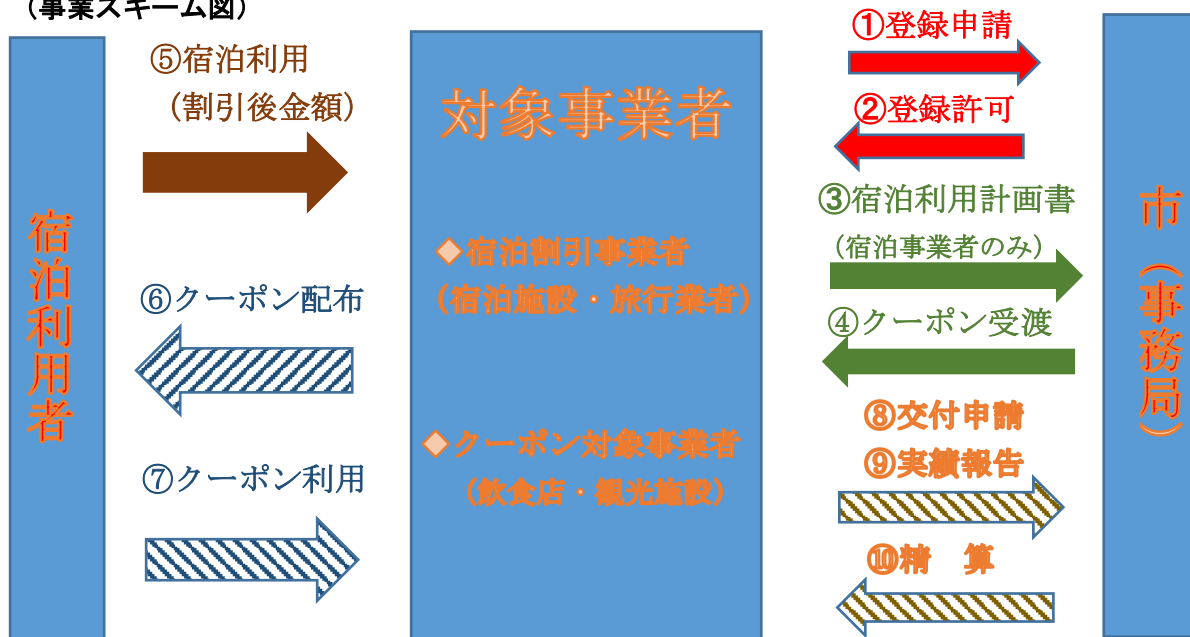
（事業スキーム図）

宿泊利用者

⑤宿泊利用
（割引後金額）

⑥クーポン配布

⑦クーポン利用

対象事業者

◆宿泊割引事業者
（宿泊施設・旅行業者）

◆クーポン対象事業者
（飲食店・観光施設）

①登録申請

②登録許可

③宿泊利用計画書
（宿泊事業者のみ）

④クーポン受渡

⑧交付申請
⑨実績報告

⑩精　算

市（事務局）